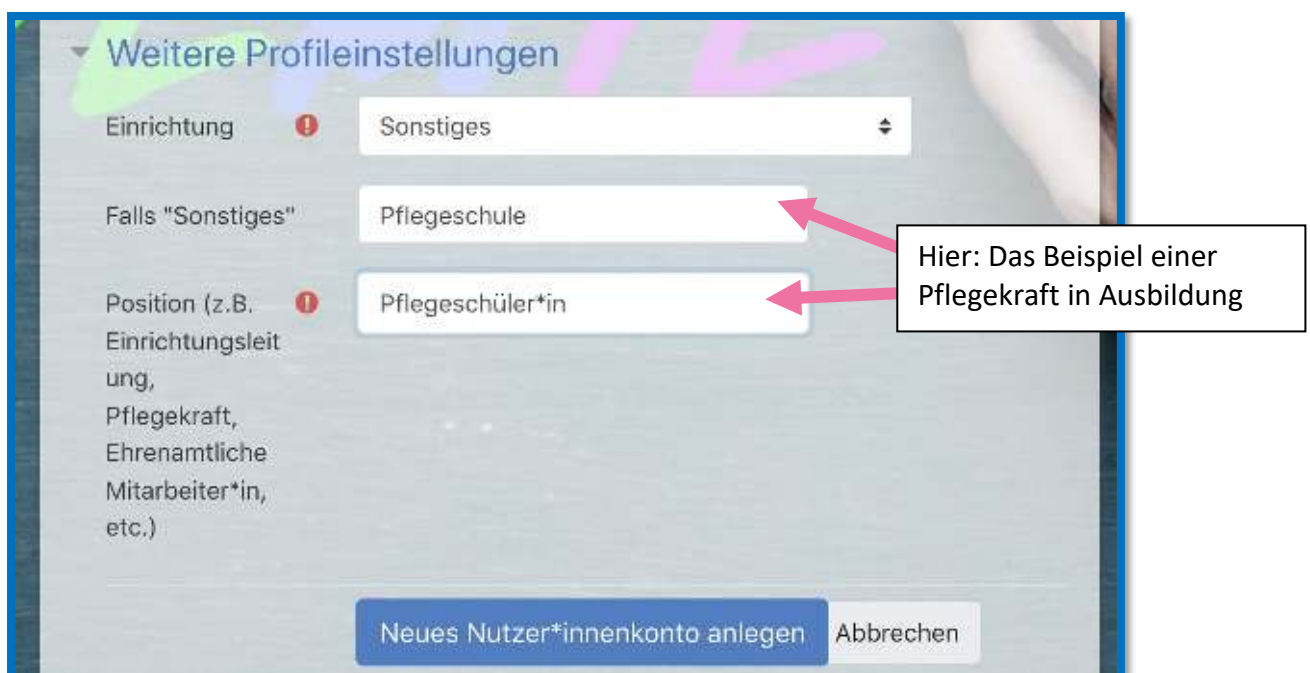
Weitere Profileinstellungen

Einrichtung

Sonstiges

Falls "Sonstiges"

Pflegeschule

Position (z.B. Einrichtungsleitung, Pflegekraft, Ehrenamtliche Mitarbeiter*in, etc.)

Pflegeschüler*in

Hier: Das Beispiel einer Pflegekraft in Ausbildung

Neues Nutzer*innenkonto anlegen

Abbrechen